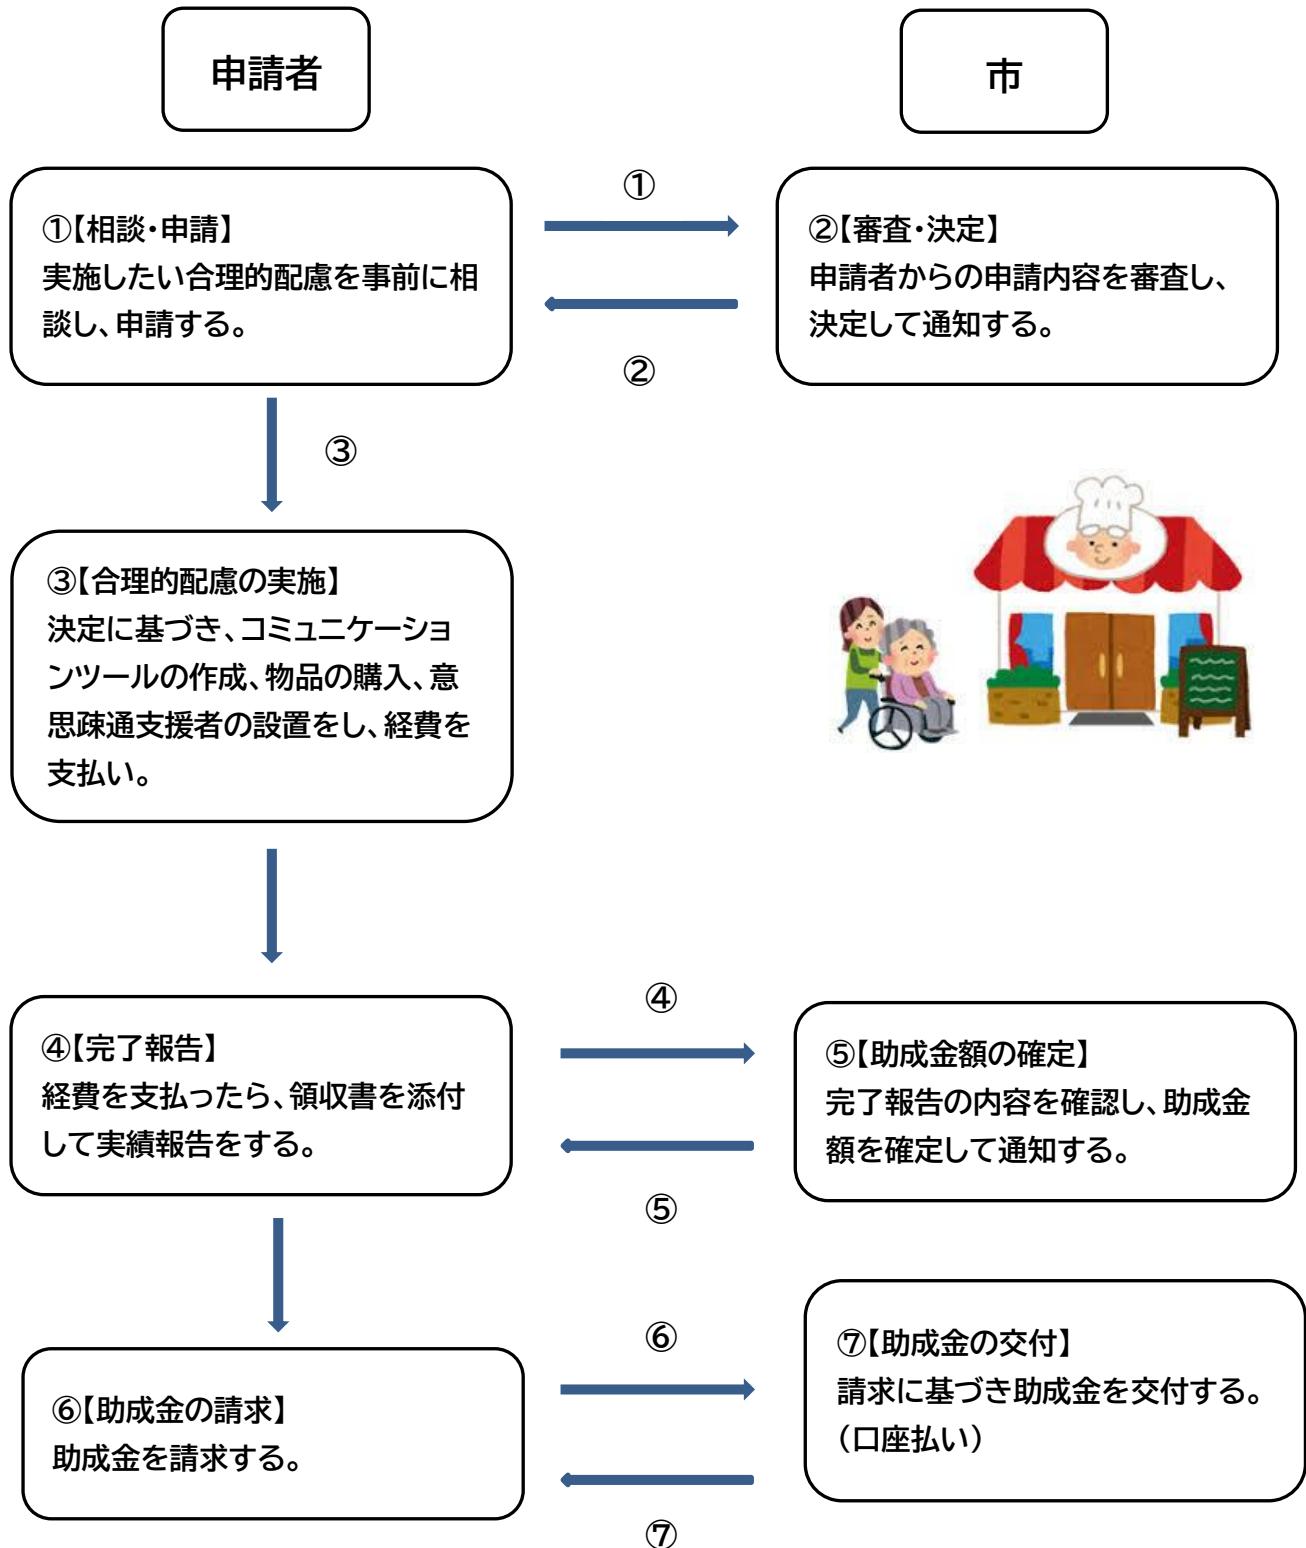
申請者

市

①【相談・申請】
実施したい合理的配慮を事前に相談し、申請する。

①

②

②【審査・決定】
申請者からの申請内容を審査し、決定して通知する。

③

③【合理的配慮の実施】
決定に基づき、コミュニケーションツールの作成、物品の購入、意思疎通支援者の設置をし、経費を支払い。

④【完了報告】
経費を支払ったら、領収書を添付して実績報告をする。

④

⑤

⑤【助成金額の確定】
完了報告の内容を確認し、助成金額を確定して通知する。

⑥【助成金の請求】
助成金を請求する。

⑥

⑦

⑦【助成金の交付】
請求に基づき助成金を交付する。
（口座払い）